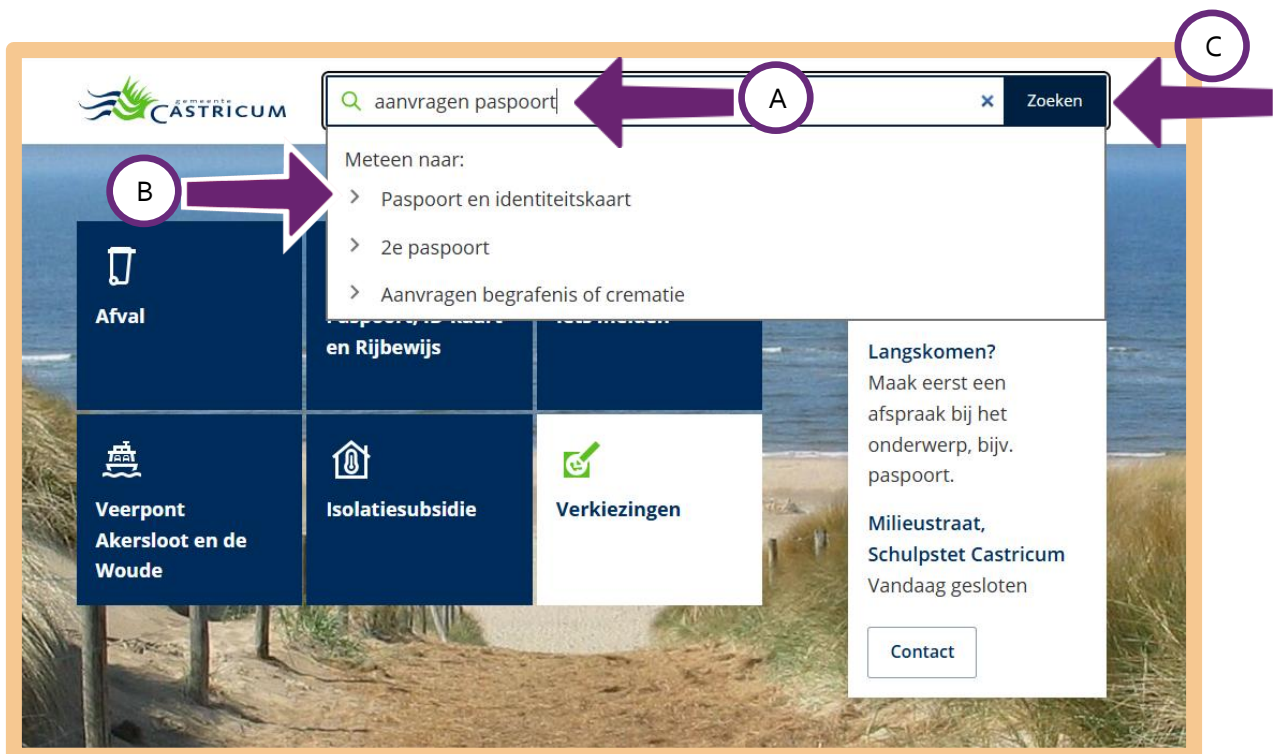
gemeente
CASTRICUM

aanvragen paspoort

×

Zoeken

C

A

Meteen naar:

B

Paspoort en identiteitskaart

2e paspoort

Aanvragen begrafenis of crematie

Afval

Paspoort, ID-kaart en Rijbewijs

Iets melden

Langskomen?
Maak eerst een afspraak bij het onderwerp, bijv. paspoort.

Veerpont Akersloot en de Woude

Isolatiesubsidie

Verkiezingen

Milieustraat, Schulpstet Castricum
Vandaag gesloten

Contact